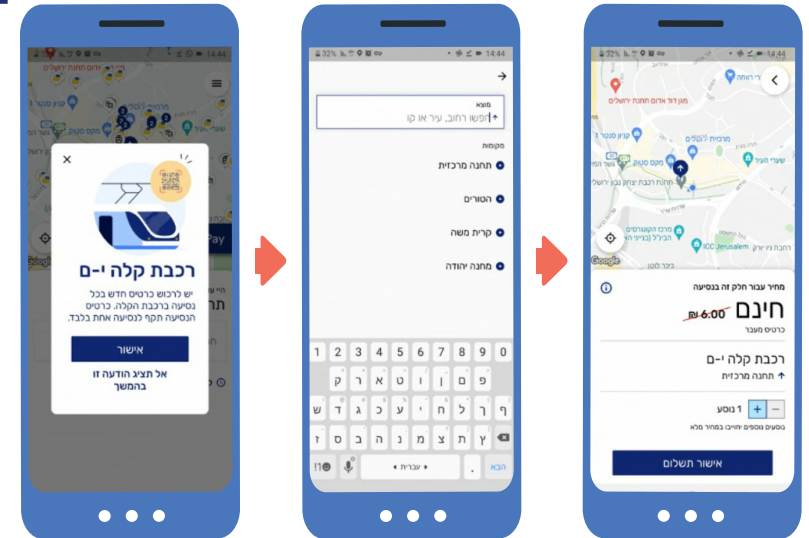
14:44

רכבת קלה י-ם

יש לרכוש כרטיס חדש בכל נסיעה ברכבת הקלה. כרטיס הנסיעה תקף לנסיעה אחת בלבד.

אישור

אל תציג הודעה זו בהמשך

32% 14:44

מוצא

חפשו רחוב, עיר או קו

מקומות

תחנה מרכזית

הטורים

קרית משה

מחנה יהודה

1 2 3 4 5 6 7 8 9 0

פ ם ן ו ט א ר ק

ף ך ל ח י ע כ ג ד ש

ץ ת צ מ נ ה ב ס ז

עברית

הבא

32% 14:44

מגן דוד אדום תחנת ירושלים

Google

מחיר עבור חלק זה בנסיעה

חינם

₪ 6.00

כרטיס מעבר

רכבת קלה י-ם

תחנה מרכזית

1 נוסע

נוסעים נוספים יחויבו במחיר מלא

אישור תשלום